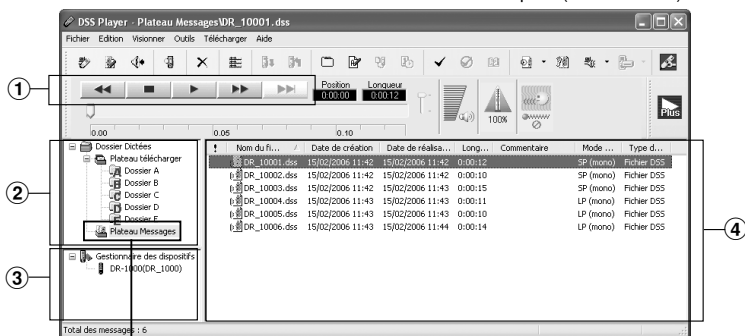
DSS Player - Plateau Messages\DR_10001.dss

Fichier Edition Visionner Outils Télécharger Aide

Position 0:00:00 Longueur 0:00:12

0.00 0.05 0.10

100%

Plus

①
②
③
④

Dossier Dictées
Plateau télécharger
Dossier A
Dossier B
Dossier C
Dossier D
Dossier E
Plateau Messages

Gestionnaire des dispositifs
DR-1000(DR_1000)

| ! | Nom du fi... | Date de création | Date de réalisa... | Long... | Commentaire | Mode ... | Type d... |
|---|---|---|---|---|---|---|---|
| | DR_10001.dss | 15/02/2006 11:42 | 15/02/2006 11:42 | 0:00:12 | | SP (mono) | Fichier DSS |
| | DR_10002.dss | 15/02/2006 11:42 | 15/02/2006 11:42 | 0:00:10 | | SP (mono) | Fichier DSS |
| | DR_10003.dss | 15/02/2006 11:42 | 15/02/2006 11:43 | 0:00:15 | | SP (mono) | Fichier DSS |
| | DR_10004.dss | 15/02/2006 11:43 | 15/02/2006 11:43 | 0:00:11 | | LP (mono) | Fichier DSS |
| | DR_10005.dss | 15/02/2006 11:43 | 15/02/2006 11:43 | 0:00:10 | | LP (mono) | Fichier DSS |
| | DR_10006.dss | 15/02/2006 11:43 | 15/02/2006 11:44 | 0:00:14 | | LP (mono) | Fichier DSS |

Total des messages : 6